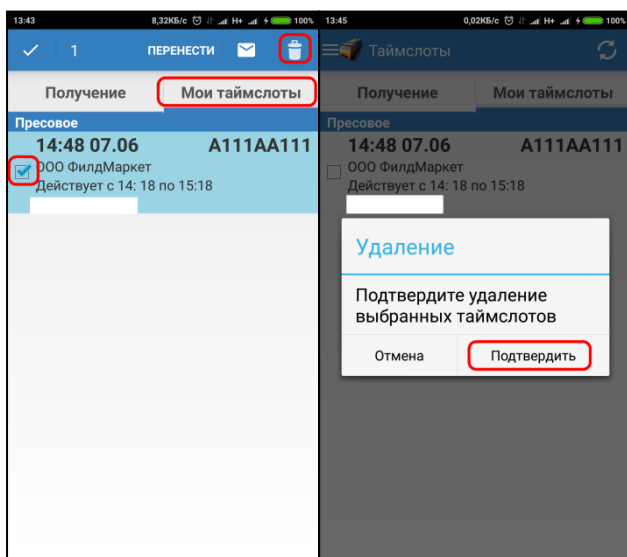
13:43 8,32КБ/с H+ 100%

1 ПЕРЕНЕСТИ

Получение

Мои таймслоты

Пресовое

14:48 07.06 А111АА111

ООО ФилдМаркет

Действует с 14: 18 по 15:18

13:45 0,02КБ/с H+ 100%

Таймслоты

Получение

Мои таймслоты

Пресовое

14:48 07.06 А111АА111

ООО ФилдМаркет

Действует с 14: 18 по 15:18

Удаление

Подтвердите удаление выбранных таймслотов

Отмена

Подтвердить